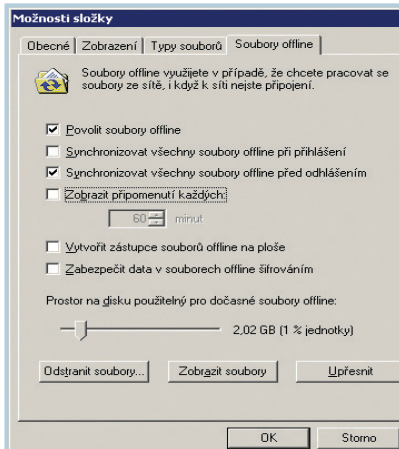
Možnosti složky

Obecné | Zobrazení | Typy souborů | Soubory offline

Soubory offline využijete v případě, že chcete pracovat se soubory ze sítě, i když k síti nejste připojení.

☑ Povolit soubory offline
☐ Synchronizovat všechny soubory offline při přihlášení
☑ Synchronizovat všechny soubory offline před odhlášením
☐ Zobrazit připomenutí každých:
60 minut
☐ Vytvořit zástupce souborů offline na ploše
☐ Zabezpečit data v souborech offline šifrováním

Prostor na disku použitelný pro dočasné soubory offline:

2,02 GB (1 % jednotky)

Odstranit soubory... | Zobrazit soubory | Upřesnit

OK | Storno